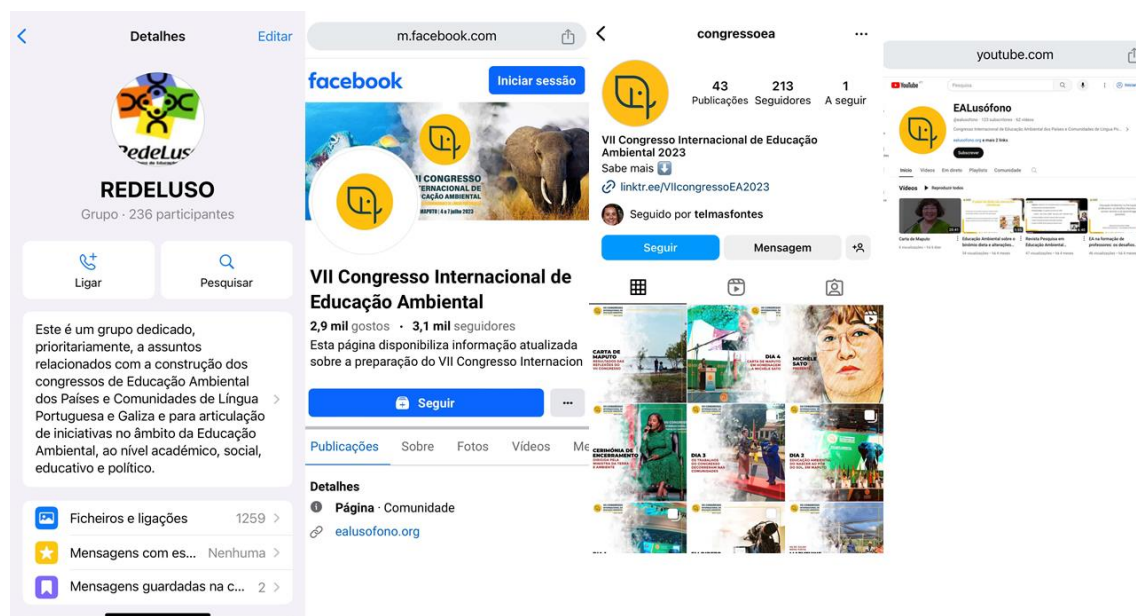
Detalhes
Editar

RedeLuso

REDELUSO
Grupo · 236 participantes

Ligar
Pesquisar

Este é um grupo dedicado, prioritariamente, a assuntos relacionados com a construção dos congressos de Educação Ambiental dos Países e Comunidades de Língua Portuguesa e Galiza e para articulação de iniciativas no âmbito da Educação Ambiental, ao nível académico, social, educativo e político.

Ficheiros e ligações 1259
Mensagens com es... Nenhuma
Mensagens guardadas na c... 2

m.facebook.com
facebook
Iniciar sessão

VII CONGRESSO INTERNACIONAL DE EDUCAÇÃO AMBIENTAL
MAPUTO | 4 a 7 julho 2023

VII Congresso Internacional de Educação Ambiental
2,9 mil gostos · 3,1 mil seguidores
Esta página disponibiliza informação atualizada sobre a preparação do VII Congresso Internacion
Seguir
Publicações Sobre Fotos Vídeos Me
Detalhes
Página · Comunidade
ealusofono.org

congressoea
43 Publicações
213 Seguidores
1 A seguir
VII Congresso Internacional de Educação Ambiental 2023
Sabe mais ⬇️
linktr.ee/VIIcongressoEA2023
Seguido por telmasfontes
Seguir
Mensagem

CARTA DE MAPUTO
DIA 4
MICHÈLE SATO
CERIMÓNIA DE ENCERRAMENTO
DIA 3
DIA 2

youtube.com
YouTube
Pesquisar
EALusófono
@ealusofono · 123 subscritores · 62 vídeos
Congresso Internacional de Educação Ambiental dos Países e Comunidades de Língua Po...
ealusofono.org e mais 2 links
Subscrever
Início Vídeos Em direto Playlists Comunidade
Vídeos Reproduzir todos
Carta de Maputo
Educação Ambiental sobre o binómio dieta e alterações...
Revista Pesquisa em Educação Ambiental...
EA na formação de professores: os desafios...